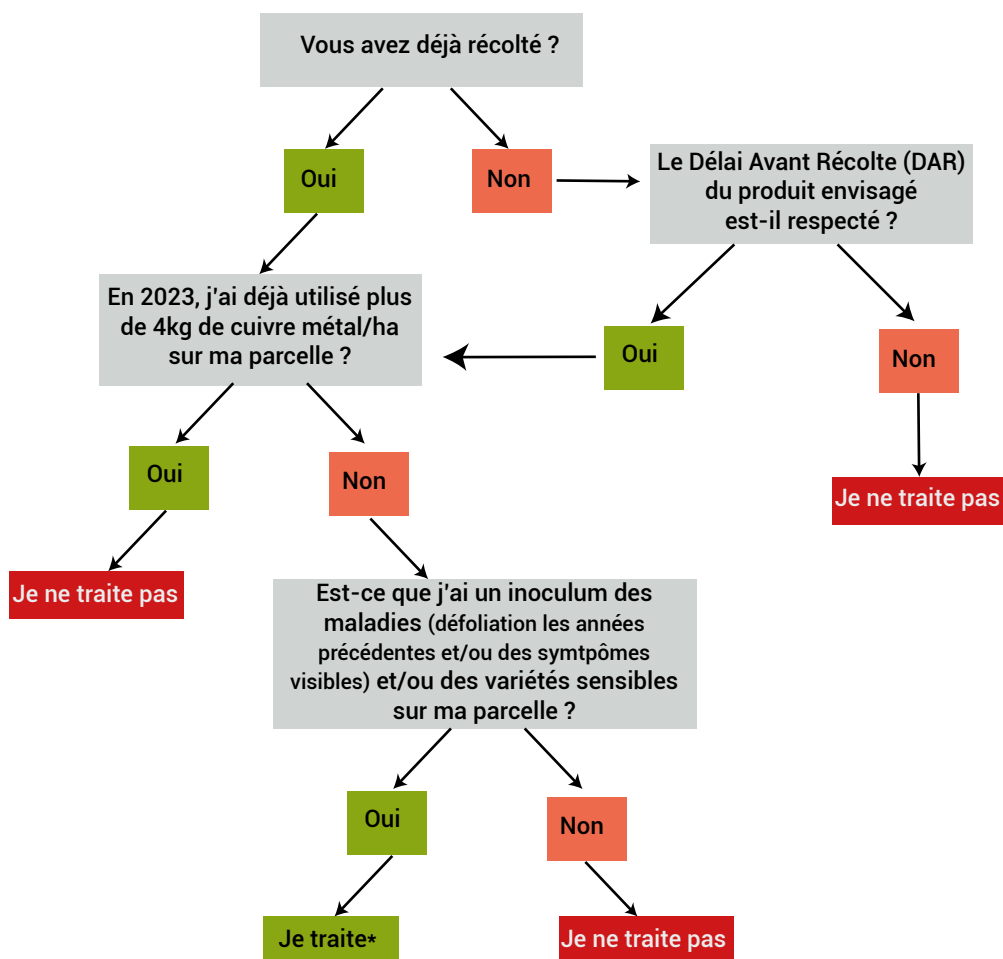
Vous avez déjà récolté ?

Oui

Non

Le Délai Avant Récolte (DAR) du produit envisagé est-il respecté ?

En 2023, j'ai déjà utilisé plus de 4kg de cuivre métal/ha sur ma parcelle ?

Oui

Non

Oui

Non

Je ne traite pas

Je ne traite pas

Est-ce que j'ai un inoculum des maladies (défoliation les années précédentes et/ou des symtpômes visibles) et/ou des variétés sensibles sur ma parcelle ?

Oui

Non

Je traite*

Je ne traite pas